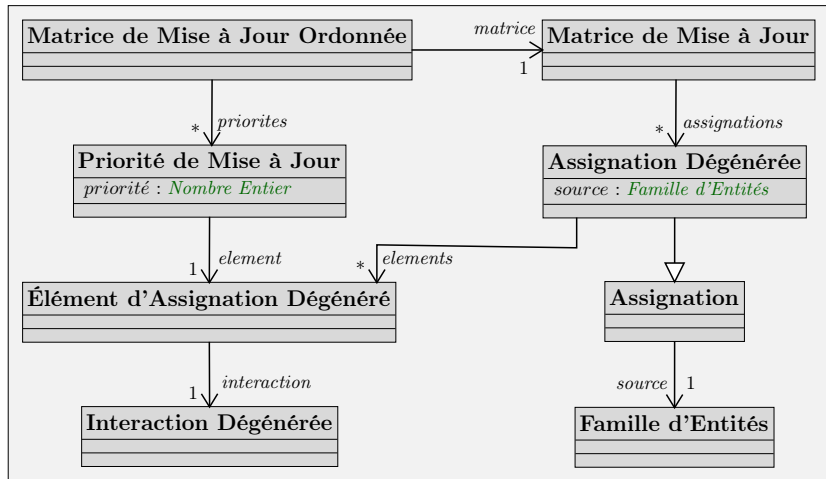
Matrice de Mise à Jour Ordonnée

matrice

1

Matrice de Mise à Jour

*

priorites

*

assignations

Priorité de Mise à Jour

priorité : Nombre Entier

Assignation Dégénérée

source : Famille d'Entités

1

element

*

elements

Élément d'Assignation Dégénéré

Assignation

1

interaction

source

1

Interaction Dégénérée

Famille d'Entités